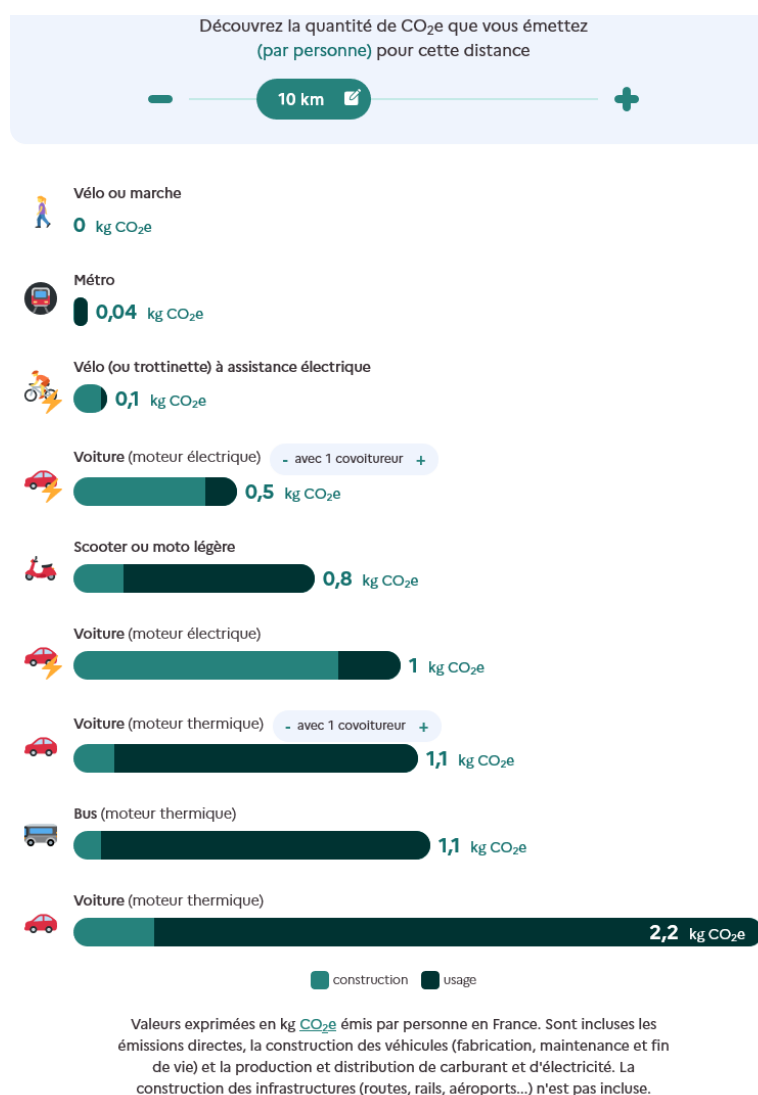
Découvrez la quantité de $CO_2e$ que vous émettez (par personne) pour cette distance

−

10 km

+

Vélo ou marche
0 kg $CO_2e$

Métro
0,04 kg $CO_2e$

Vélo (ou trottinette) à assistance électrique
0,1 kg $CO_2e$

Voiture (moteur électrique) - avec 1 covoitureur +
0,5 kg $CO_2e$

Scooter ou moto légère
0,8 kg $CO_2e$

Voiture (moteur électrique)
1 kg $CO_2e$

Voiture (moteur thermique) - avec 1 covoitureur +
1,1 kg $CO_2e$

Bus (moteur thermique)
1,1 kg $CO_2e$

Voiture (moteur thermique)
2,2 kg $CO_2e$

construction usage

Valeurs exprimées en kg $CO_2e$ émis par personne en France. Sont incluses les émissions directes, la construction des véhicules (fabrication, maintenance et fin de vie) et la production et distribution de carburant et d'électricité. La construction des infrastructures (routes, rails, aéroports...) n'est pas incluse.